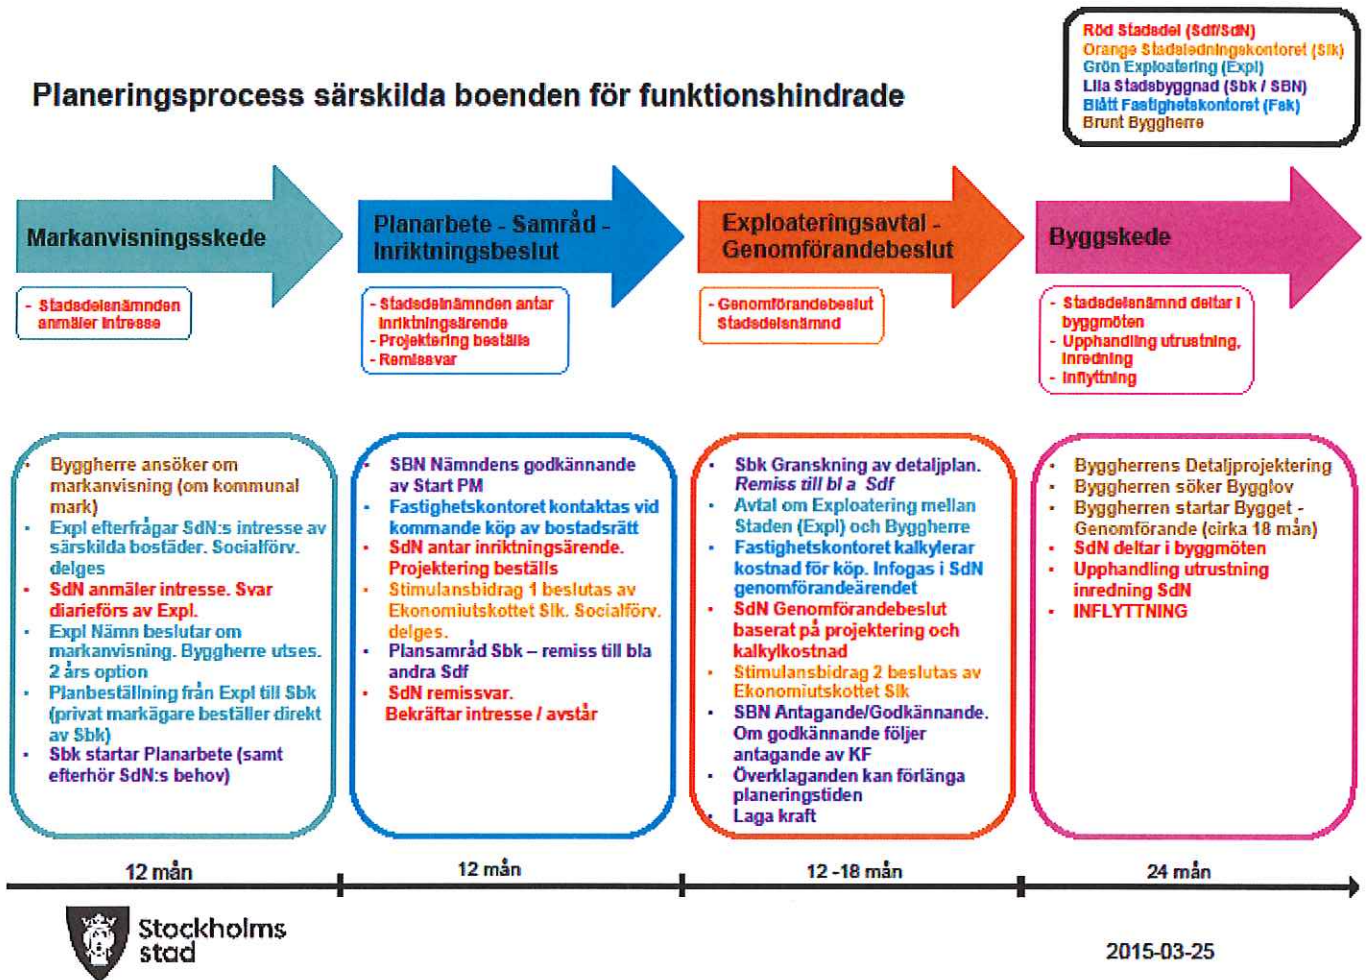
Röd Stadsdel (Sdf/SdN)
Orange Stadsledningskontoret (Slk)
Grön Exploatering (Expl)
Lila Stadsbyggnad (Sbk / SBN)
Blått Fastighetskontoret (Fsk)
Brunt Byggherre

Planeringsprocess särskilda boenden för funktionshindrade

Markanvisningsskede

- Stadsdelsnämnden anmäler intresse

Planarbete - Samråd - Inriktningsbeslut

- Stadsdelnämnden antar inriktningsärende
- Projektering beställs
- Remissvar

Exploateringsavtal - Genomförandebeslut

- Genomförandebeslut Stadsdelsnämnd

Byggskede

- Stadsdelsnämnd deltar i byggmöten
- Upphandling utrustning, inredning
- Inflyttning

- Byggherre ansöker om markanvisning (om kommunal mark)
- Expl efterfrågar SdN:s intresse av särskilda bostäder. Socialförv. delges
- SdN anmäler intresse. Svar diarieförs av Expl.
- Expl Nämn beslutar om markanvisning. Byggherre utses. 2 års option
- Planbeställning från Expl till Sbk (privat markägare beställer direkt av Sbk)
- Sbk startar Planarbete (samt efterhör SdN:s behov)

- SBN Nämndens godkännande av Start PM
- Fastighetskontoret kontaktas vid kommande köp av bostadsrätt
- SdN antar inriktningsärende. Projektering beställs
- Stimulansbidrag 1 beslutas av Ekonomiutskottet Slk. Socialförv. delges.
- Plansamråd Sbk – remiss till bla andra Sdf
- SdN remissvar. Bekräftar intresse / avstår

- Sbk Granskning av detaljplan. Remiss till bl a Sdf
- Avtal om Exploatering mellan Staden (Expl) och Byggherre
- Fastighetskontoret kalkylerar kostnad för köp. Infogas i SdN genomförandeärendet
- SdN Genomförandebeslut baserat på projektering och kalkylkostnad
- Stimulansbidrag 2 beslutas av Ekonomiutskottet Slk
- SBN Antagande/Godkännande. Om godkännande följer antagande av KF
- Överklaganden kan förlänga planeringstiden
- Laga kraft

- Byggherrens Detaljprojektering
- Byggherren söker Bygglov
- Byggherren startar Bygget - Genomförande (cirka 18 mån)
- SdN deltar i byggmöten
- Upphandling utrustning inredning SdN
- INFLYTTNING

12 mån
12 mån
12 -18 mån
24 mån

Stockholms stad

2015-03-25